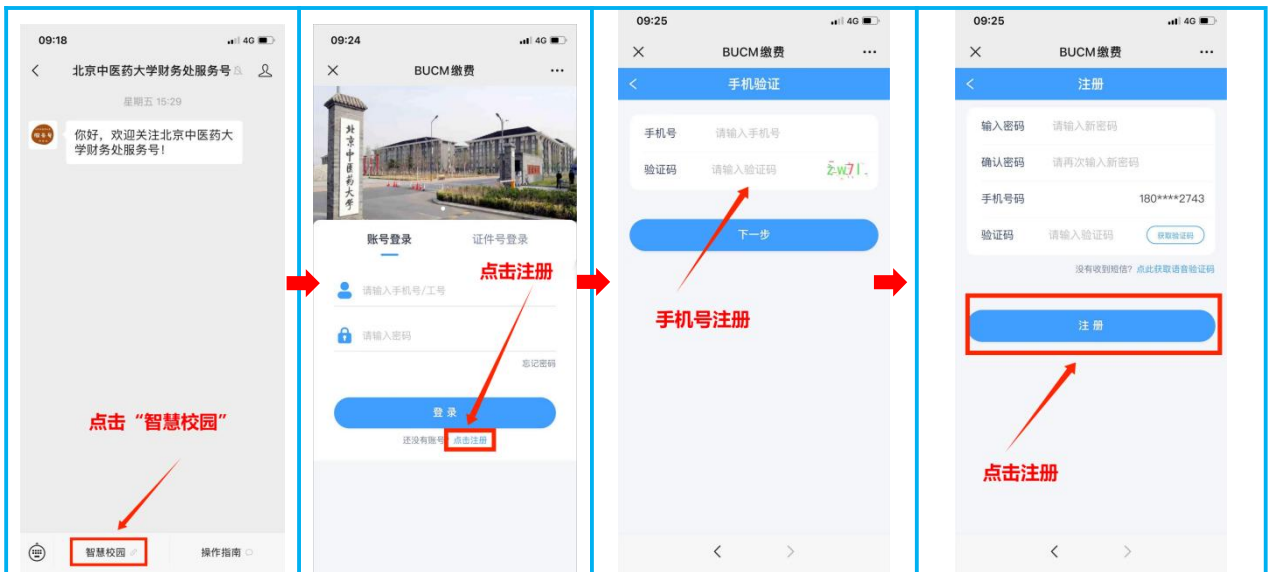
09:18 4G
北京中医药大学财务处服务号
星期五 15:29
你好，欢迎关注北京中医药大学财务处服务号！
点击“智慧校园”
智慧校园
操作指南

09:24 4G
BUCM缴费
北京中医药大学
账号登录
证件号登录
点击注册
请输入手机号/工号
请输入密码
忘记密码
登 录
还没有账号 点击注册

09:25 4G
BUCM缴费
手机验证
手机号 请输入手机号
验证码 请输入验证码 Z-w71
下一步
手机号注册

09:25 4G
BUCM缴费
注册
输入密码 请输入新密码
确认密码 请再次输入新密码
手机号码 180****2743
验证码 请输入验证码 获取验证码
没有收到短信？点此获取语音验证码
注 册
点击注册